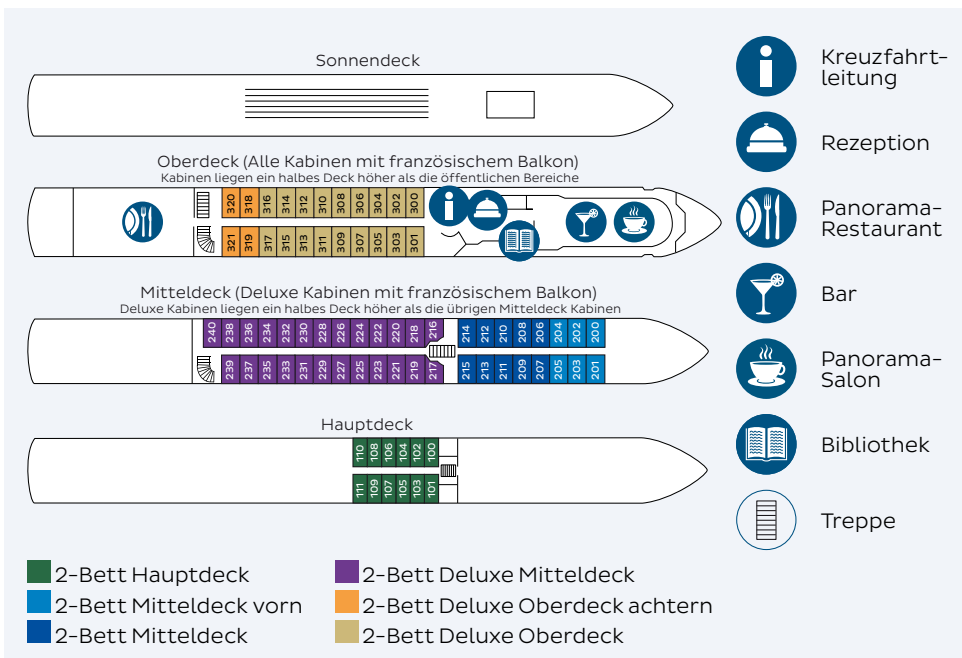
Sonnendeck

Oberdeck (Alle Kabinen mit französischem Balkon)
Kabinen liegen ein halbes Deck höher als die öffentlichen Bereiche

320 318 316 314 312 310 308 306 304 302 300
321 319 317 315 313 311 309 307 305 303 301

Mitteldeck (Deluxe Kabinen mit französischem Balkon)
Deluxe Kabinen liegen ein halbes Deck höher als die übrigen Mitteldeck Kabinen

240 238 236 234 232 230 228 226 224 222 220 218 216 214 212 210 208 206 204 202 200
239 237 235 233 231 229 227 225 223 221 219 217 215 213 211 209 207 205 203 201

Hauptdeck

110 108 106 104 102 100
111 109 107 105 103 101

Kreuzfahrtleitung
Rezeption
Panorama-Restaurant
Bar
Panorama-Salon
Bibliothek
Treppe

2-Bett Hauptdeck
2-Bett Mitteldeck vorn
2-Bett Mitteldeck
2-Bett Deluxe Mitteldeck
2-Bett Deluxe Oberdeck achtern
2-Bett Deluxe Oberdeck